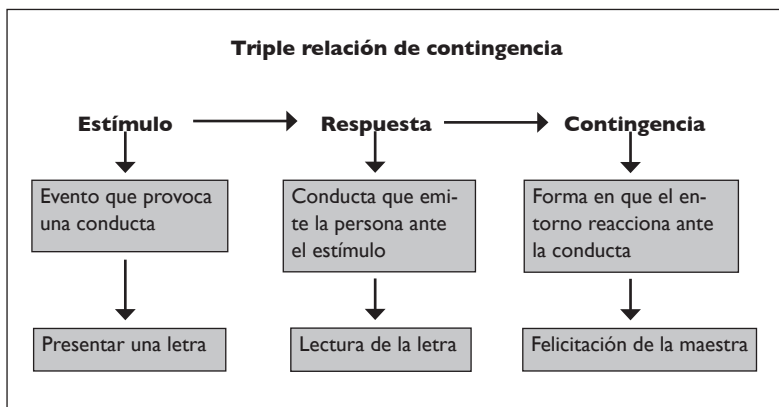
Triple relación de contingencia

Estímulo

Evento que provoca una conducta

Presentar una letra

Respuesta

Conducta que emite la persona ante el estímulo

Lectura de la letra

Contingencia

Forma en que el entorno reacciona ante la conducta

Felicitación de la maestra